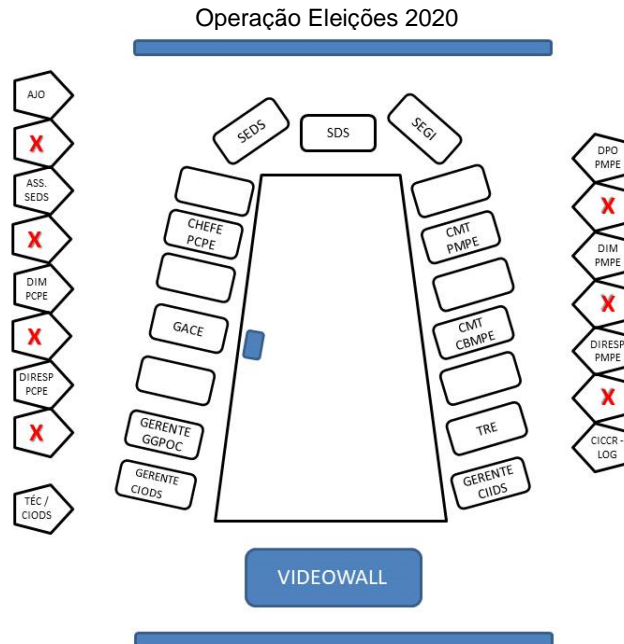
Operação Eleições 2020

AJO
X
ASS. SEDS
X
DIM PCPE
X
DIRESP PCPE
X
TÉC / CIODS

SEDS
SDS
SEGI

CHEFE PCPE
GACE
GERENTE GGPOC
GERENTE CIODS

CMT PMPE
CMT CBMPE
TRE
GERENTE CIIDS

DPO PMPE
X
DIM PMPE
X
DIRESP PMPE
X
CICCR - LOG

VIDEOWALL